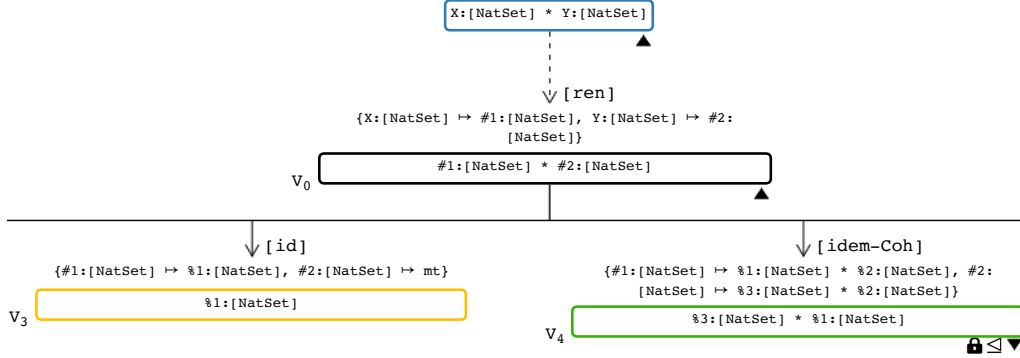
X:[NatSet] * Y:[NatSet]

[ren]

{X:[NatSet] ↦ #1:[NatSet], Y:[NatSet] ↦ #2:[NatSet]}

$V_0$

#1:[NatSet] * #2:[NatSet]

[id]

{#1:[NatSet] ↦ %1:[NatSet], #2:[NatSet] ↦ mt}

$V_3$

%1:[NatSet]

[idem-Coh]

{#1:[NatSet] ↦ %1:[NatSet] * %2:[NatSet], #2:[NatSet] ↦ %3:[NatSet] * %2:[NatSet]}

$V_4$

%3:[NatSet] * %1:[NatSet]